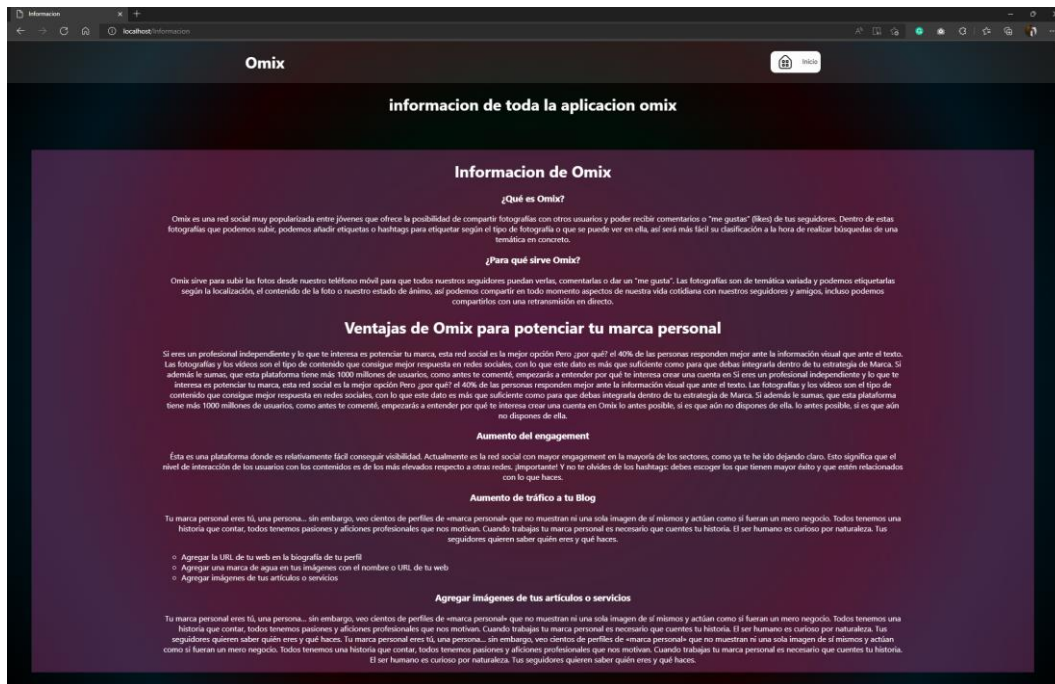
Informacion

localhost/informacion

Omix

Inicio

informacion de toda la aplicacion omix

Informacion de Omix

¿Qué es Omix?

Omix es una red social muy popularizada entre jóvenes que ofrece la posibilidad de compartir fotografías con otros usuarios y poder recibir comentarios o "me gustas" (likes) de tus seguidores. Dentro de estas fotografías que podemos subir, podemos añadir etiquetas o hashtags para etiquetar según el tipo de fotografía o que se puede ver en ella, así será más fácil su clasificación a la hora de realizar búsquedas de una temática en concreto.

¿Para qué sirve Omix?

Omix sirve para subir las fotos desde nuestro teléfono móvil para que todos nuestros seguidores puedan verlas, comentarlas o dar un "me gusta". Las fotografías son de temática variada y podemos etiquetarlas según la localización, el contenido de la foto o nuestro estado de ánimo, así podemos compartir en todo momento aspectos de nuestra vida cotidiana con nuestros seguidores y amigos, incluso podemos compartirlos con una retransmisión en directo.

Ventajas de Omix para potenciar tu marca personal

Si eres un profesional independiente y lo que te interesa es potenciar tu marca, esta red social es la mejor opción Pero ¿por qué? el 40% de las personas responden mejor ante la información visual que ante el texto. Las fotografías y los vídeos son el tipo de contenido que consigue mejor respuesta en redes sociales, con lo que este dato es más que suficiente como para que debas integrarla dentro de tu estrategia de Marca. Si además le sumas, que esta plataforma tiene más 1000 millones de usuarios, como antes te comenté, empezarás a entender por qué te interesa crear una cuenta en Si eres un profesional independiente y lo que te interesa es potenciar tu marca, esta red social es la mejor opción Pero ¿por qué? el 40% de las personas responden mejor ante la información visual que ante el texto. Las fotografías y los vídeos son el tipo de contenido que consigue mejor respuesta en redes sociales, con lo que este dato es más que suficiente como para que debas integrarla dentro de tu estrategia de Marca. Si además le sumas, que esta plataforma tiene más 1000 millones de usuarios, como antes te comenté, empezarás a entender por qué te interesa crear una cuenta en Omix lo antes posible, si es que aún no dispones de ella. lo antes posible, si es que aún no dispones de ella.

Aumento del engagement

Ésta es una plataforma donde es relativamente fácil conseguir visibilidad. Actualmente es la red social con mayor engagement en la mayoría de los sectores, como ya te he ido dejando claro. Esto significa que el nivel de interacción de los usuarios con los contenidos es de los más elevados respecto a otras redes. ¡Importante! Y no te olvides de los hashtags: debes escoger los que tienen mayor éxito y que estén relacionados con lo que haces.

Aumento de tráfico a tu Blog

Tu marca personal eres tú, una persona… sin embargo, veo cientos de perfiles de «marca personal» que no muestran ni una sola imagen de sí mismos y actúan como si fueran un mero negocio. Todos tenemos una historia que contar, todos tenemos pasiones y aficiones profesionales que nos motivan. Cuando trabajas tu marca personal es necesario que cuentes tu historia. El ser humano es curioso por naturaleza. Tus seguidores quieren saber quién eres y qué haces.

- Agregar la URL de tu web en la biografía de tu perfil
- Agregar una marca de agua en tus imágenes con el nombre o URL de tu web
- Agregar imágenes de tus artículos o servicios

Agregar imágenes de tus artículos o servicios

Tu marca personal eres tú, una persona… sin embargo, veo cientos de perfiles de «marca personal» que no muestran ni una sola imagen de sí mismos y actúan como si fueran un mero negocio. Todos tenemos una historia que contar, todos tenemos pasiones y aficiones profesionales que nos motivan. Cuando trabajas tu marca personal es necesario que cuentes tu historia. El ser humano es curioso por naturaleza. Tus seguidores quieren saber quién eres y qué haces. Tu marca personal eres tú, una persona… sin embargo, veo cientos de perfiles de «marca personal» que no muestran ni una sola imagen de sí mismos y actúan como si fueran un mero negocio. Todos tenemos una historia que contar, todos tenemos pasiones y aficiones profesionales que nos motivan. Cuando trabajas tu marca personal es necesario que cuentes tu historia. El ser humano es curioso por naturaleza. Tus seguidores quieren saber quién eres y qué haces.